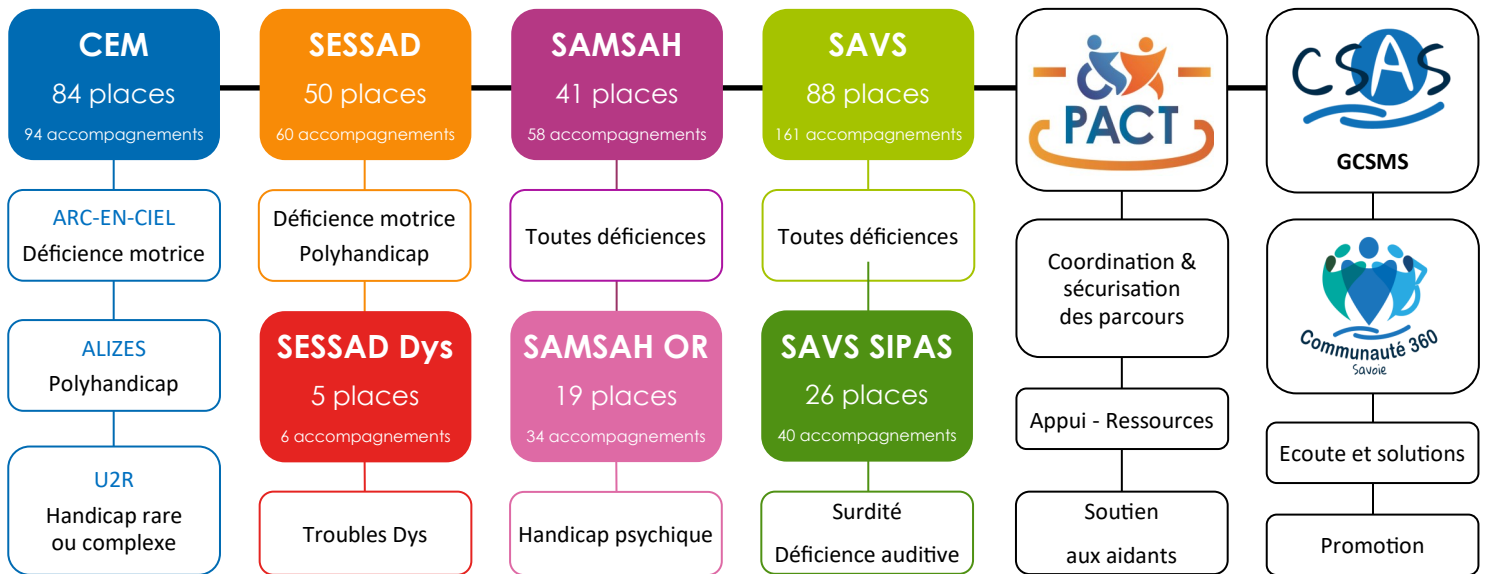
CEM
84 places
94 accompagnements

ARC-EN-CIEL
Déficience motrice

ALIZES
Polyhandicap

U2R
Handicap rare ou complexe

SESSAD
50 places
60 accompagnements

Déficience motrice
Polyhandicap

SESSAD Dys
5 places
6 accompagnements

Troubles Dys

SAMSAH
41 places
58 accompagnements

Toutes déficiences

SAMSAH OR
19 places
34 accompagnements

Handicap psychique

SAVS
88 places
161 accompagnements

Toutes déficiences

SAVS SIPAS
26 places
40 accompagnements

Surdité
Déficience auditive

PACT

Coordination & sécurisation des parcours

Appui - Ressources

Soutien aux aidants

CSAS
GCSMS

Communauté 360
Savoie

Ecoute et solutions

Promotion